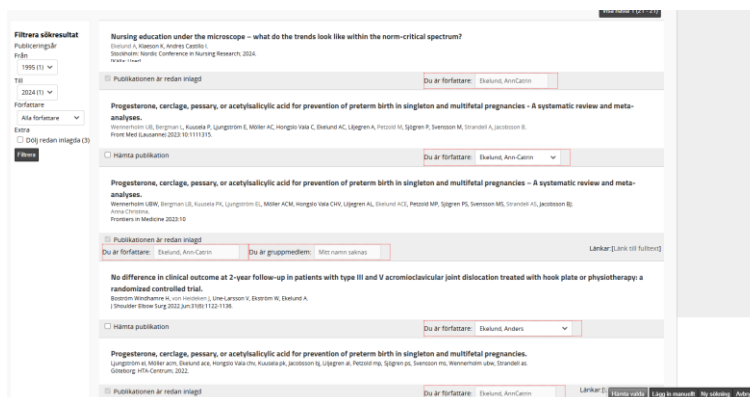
Visa namn 1 (21 - 21)

Filtrera sökresultat
Publiceringsår
Från
1995 (1)
Till
2024 (1)
Författare
Alla författare
Extra
Dölj redan inlagda (3)
Filtrera

Nursing education under the microscope – what do the trends look like within the norm-critical spectrum?
Ekelund A, Klaeson K, Andres Castillo I.
Stockholm: Nordic Conference in Nursing Research; 2024.
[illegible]

Publikationen är redan inlagd
Du är författare: Ekelund, AnnCatrin

Progesterone, cerclage, pessary, or acetylsalicylic acid for prevention of preterm birth in singleton and multifetal pregnancies - A systematic review and meta-analyses.
Wennerholm UB, Bergman L, Kuusela P, Ljungström E, Möller AC, Hongslo Vala C, Ekelund AC, Liljegren A, Petzold M, Sjögren P, Svensson M, Strandell A, Jacobsson B.
Front Med (Lausanne) 2023:10:1111315.

Hämta publikation
Du är författare: Ekelund, Ann-Catrin

Progesterone, cerclage, pessary, or acetylsalicylic acid for prevention of preterm birth in singleton and multifetal pregnancies – A systematic review and meta-analyses.
Wennerholm UBW, Bergman LB, Kuusela PK, Ljungström EL, Möller ACM, Hongslo Vala CHV, Liljegren AL, Ekelund ACE, Petzold MP, Sjögren PS, Svensson MS, Strandell AS, Jacobsson BJ; Anna-Christina.
Frontiers in Medicine 2023:10

Publikationen är redan inlagd
Du är författare: Ekelund, Ann-Catrin
Du är gruppmedlem: Mitt namn saknas
Länkar: [Länk till fulltext]

No difference in clinical outcome at 2-year follow-up in patients with type III and V acromioclavicular joint dislocation treated with hook plate or physiotherapy: a randomized controlled trial.
Boström Windhamre H, von Heideken J, Une-Larsson V, Ekström W, Ekelund A.
J Shoulder Elbow Surg 2022 Jun;31(6):1122-1136.

Hämta publikation
Du är författare: Ekelund, Anders

Progesterone, cerclage, pessary, or acetylsalicylic acid for prevention of preterm birth in singleton and multifetal pregnancies.
Ljungström el, Möller acm, Ekelund ace, Hongslo Vala chv, Kuusela pk, Jacobsson bj, Liljegren al, Petzold mp, Sjögren ps, Svensson ms, Wennerholm ubw, Strandell as.
Göteborg: HTA-Centrum; 2022.

Publikationen är redan inlagd
Du är författare: Ekelund, AnnCatrin
Länkar: [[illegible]
Hämta valda
Lägg in manuellt
Ny sökning
Avbr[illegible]